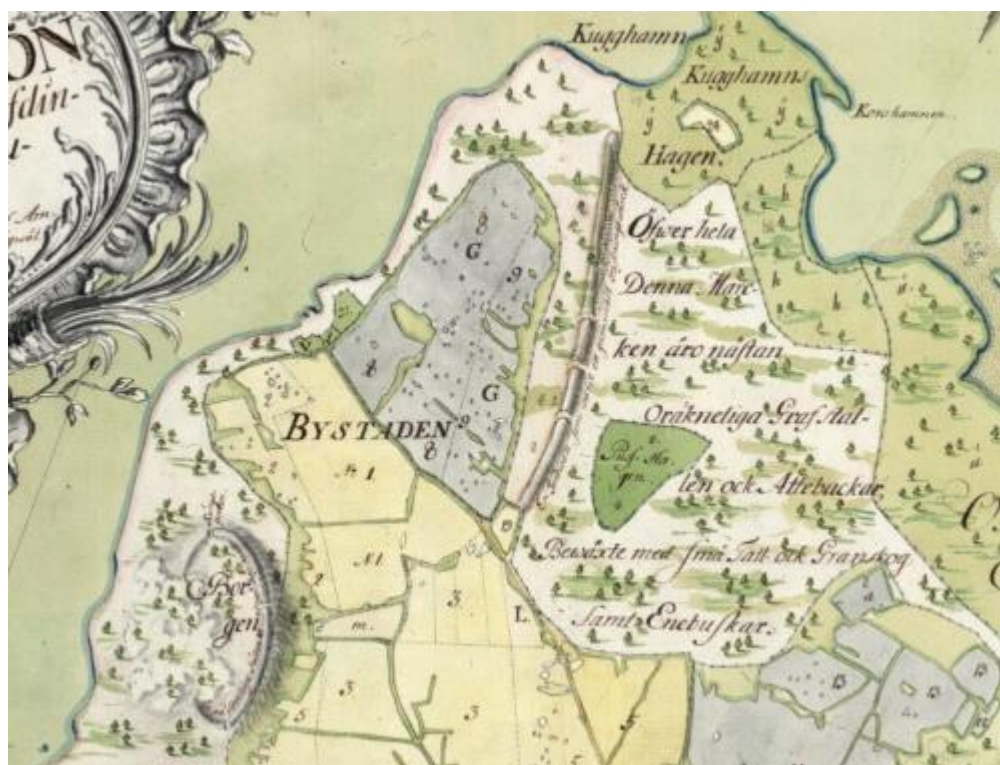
ON
fdin-
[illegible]

Kugghamn
Kugghamns
Hagen.
Korshamnen

Öfwer hela
Denna Mar-
ken äro nästan
Oräknetiga Gräs Tal-
len och Ättebackar
Bewäxte med små Tall och Granskog
Samt Enebuskar.

BYSTADEN
G
G
N 1
N 1
3
3
3
5
5
m.
L.
Borgen
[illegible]